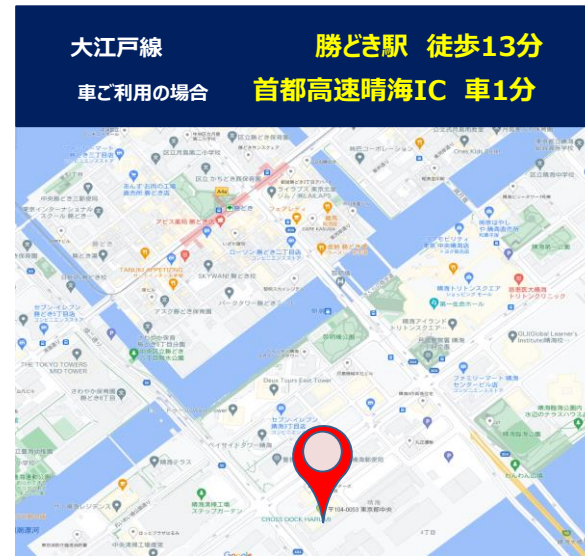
大江戸線　勝どき駅　徒歩13分

車ご利用の場合　首都高速晴海IC　車1分

勝どき
晴海アイランド トリトンスクエア
晴海トリトンスクエア
ローソン 勝どき三丁目店
セブン-イレブン 勝どき1丁目店
THE TOKYO TOWERS MID TOWER
Deux Tours East Tower
セブン-イレブン 晴海1丁目店
ベイサイドタワー晴海
晴海テラス
CROSS DOCK HARUMI
〒104-0053 東京都中央
パークタワー勝どき
SKYWARD 勝どき
TARUKI KITCHEN
GLIGlobal Learner's Institute
晴海トリトンクリニック
晴海運河
Google